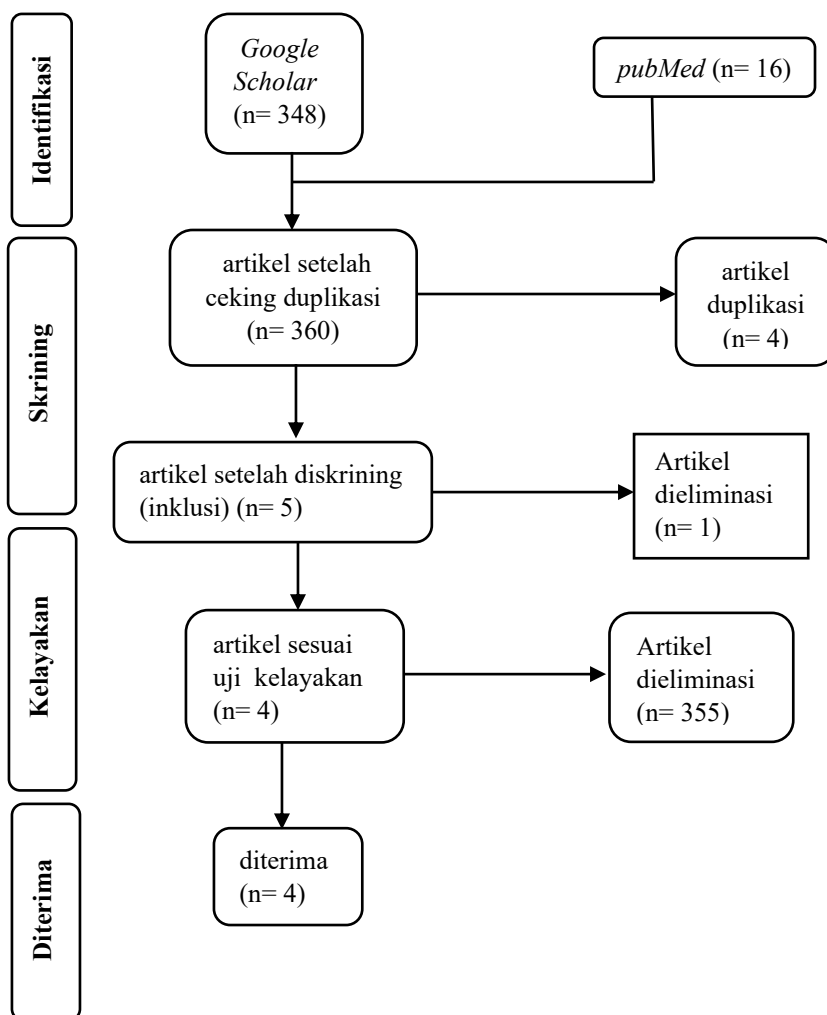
Identifikasi

Google Scholar (n= 348)

pubMed (n= 16)

Skrining

artikel setelah ceking duplikasi (n= 360)

artikel duplikasi (n= 4)

artikel setelah diskrining (inklusi) (n= 5)

Artikel dieliminasi (n= 1)

Kelayakan

artikel sesuai uji kelayakan (n= 4)

Artikel dieliminasi (n= 355)

Diterima

diterima (n= 4)